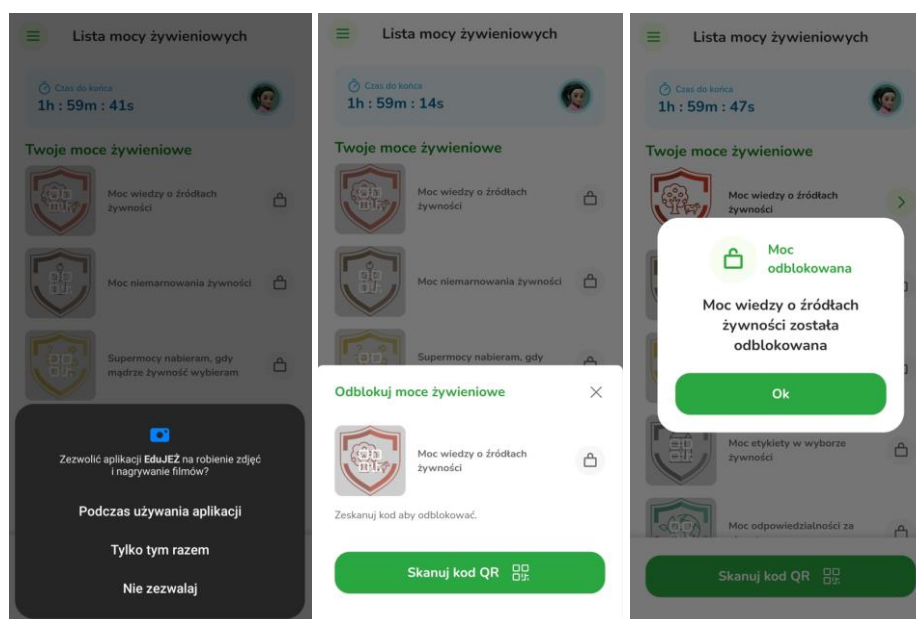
Lista mocy żywieniowych

Czas do końca
1h : 59m : 41s

Twoje moce żywieniowe

Moc wiedzy o źródłach żywności

Moc niemarnowania żywności

Supermocy nabieram, gdy mądrze żywność wybieram

Zezwolić aplikacji **EduJEŻ** na robienie zdjęć i nagrywanie filmów?

Podczas używania aplikacji

Tylko tym razem

Nie zezwalaj

Lista mocy żywieniowych

Czas do końca
1h : 59m : 14s

Twoje moce żywieniowe

Moc wiedzy o źródłach żywności

Moc niemarnowania żywności

Supermocy nabieram, gdy

Odblokuj moce żywieniowe

Moc wiedzy o źródłach żywności

Zeskanuj kod aby odblokować.

Skanuj kod QR

Lista mocy żywieniowych

Czas do końca
1h : 59m : 47s

Twoje moce żywieniowe

Moc wiedzy o źródłach żywności

Moc odblokowana

Moc wiedzy o źródłach żywności została odblokowana

Ok

Moc etykiety w wyborze żywności

Moc odpowiedzialności za

Skanuj kod QR